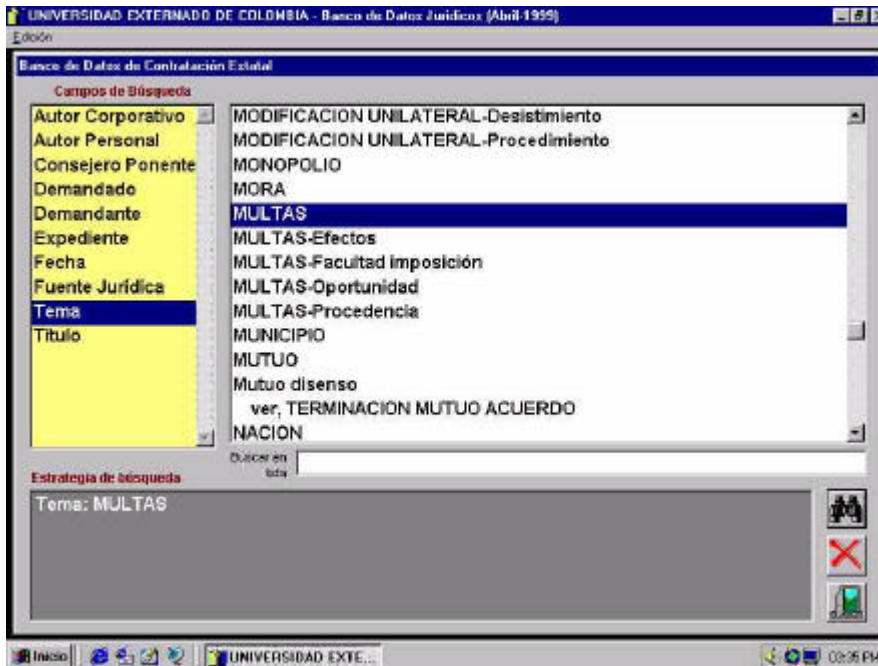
UNIVERSIDAD EXTERNADO DE COLOMBIA - Banco de Datos Jurídicos (Abril-1999)

Edición

Banco de Datos de Contratación Estatal

Campos de Búsqueda

Autor Corporativo
Autor Personal
Consejero Ponente
Demandado
Demandante
Expediente
Fecha
Fuente Jurídica
Tema
Titulo

MODIFICACION UNILATERAL-Desistimiento
MODIFICACION UNILATERAL-Procedimiento
MONOPOLIO
MORA
MULTAS
MULTAS-Efectos
MULTAS-Facultad imposición
MULTAS-Oportunidad
MULTAS-Procedencia
MUNICIPIO
MUTUO
Mutuo disenso
ver, TERMINACION MUTUO ACUERDO
NACION

Buscar en lista

Estrategia de búsqueda

Tema: MULTAS

Inicio

UNIVERSIDAD EXTE...

03:35 PM